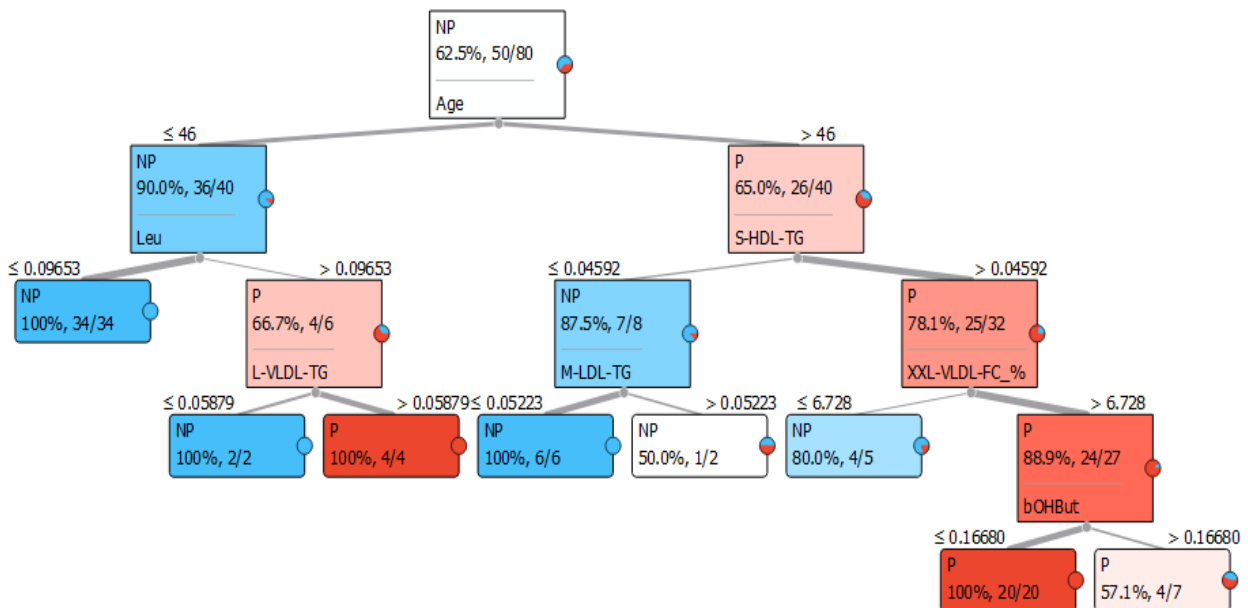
NP
62.5%, 50/80
Age

≤ 46
> 46

NP
90.0%, 36/40
Leu

P
65.0%, 26/40
S-HDL-TG

≤ 0.09653
> 0.09653

NP
100%, 34/34

P
66.7%, 4/6
L-VLDL-TG

≤ 0.04592
> 0.04592

NP
87.5%, 7/8
M-LDL-TG

P
78.1%, 25/32
XXL-VLDL-FC_%

≤ 0.05879
> 0.05879

NP
100%, 2/2

P
100%, 4/4

≤ 0.05223
> 0.05223

NP
100%, 6/6

NP
50.0%, 1/2

≤ 6.728
> 6.728

NP
80.0%, 4/5

P
88.9%, 24/27
bOHBut

≤ 0.16680
> 0.16680

P
100%, 20/20

P
57.1%, 4/7